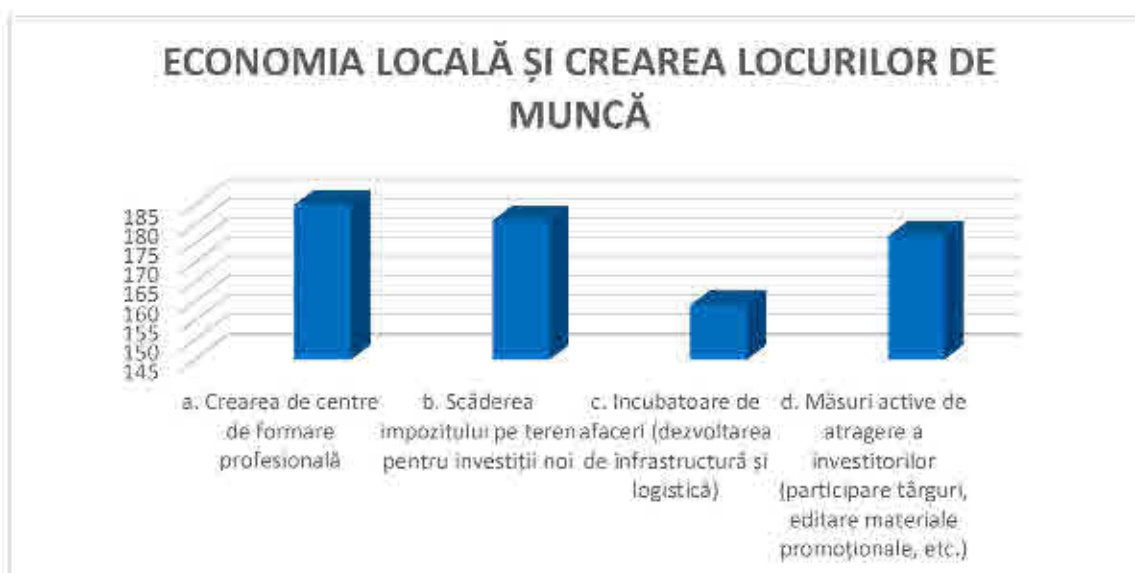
ECONOMIA LOCALĂ ȘI CREAREA LOCURILOR DE MUNCĂ

185
180
175
170
165
160
155
150
145

a. Crearea de centre de formare profesională

b. Scăderea impozitului pe teren pentru investiții noi

c. Incubatoare de afaceri (dezvoltarea de infrastructură și logistică)

d. Măsuri active de atragere a investitorilor (participare târguri, editare materiale promoționale, etc.)